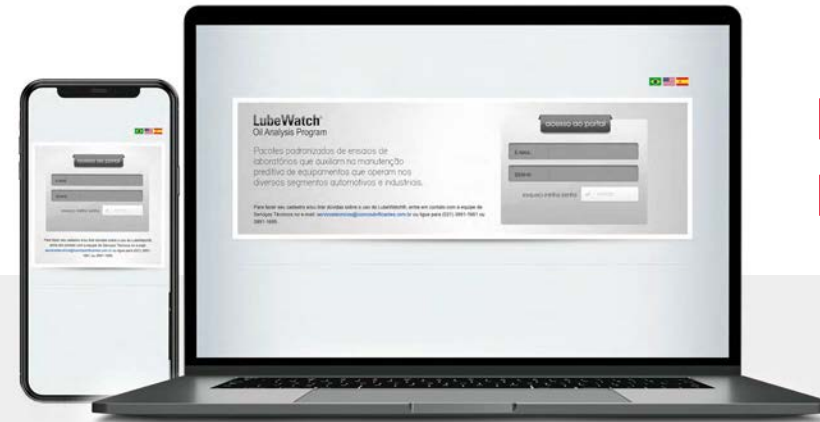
LubeWatch
Oil Analysis Program

Pacotes padronizados de ensaios de laboratórios que auxiliam na manutenção preditiva de equipamentos que operam nos diversos segmentos automotivos e industriais.

Para fazer seu cadastro e/ou tirar dúvidas sobre o uso do LubeWatch, entre em contato com a equipe de Serviços Técnicos no e-mail: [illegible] ou ligue para (021) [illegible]

acesso ao portal

E-mail

Senha

esqueci minha senha

Entrar

acesso ao portal

E-mail

Senha

esqueci minha senha

Entrar

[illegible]